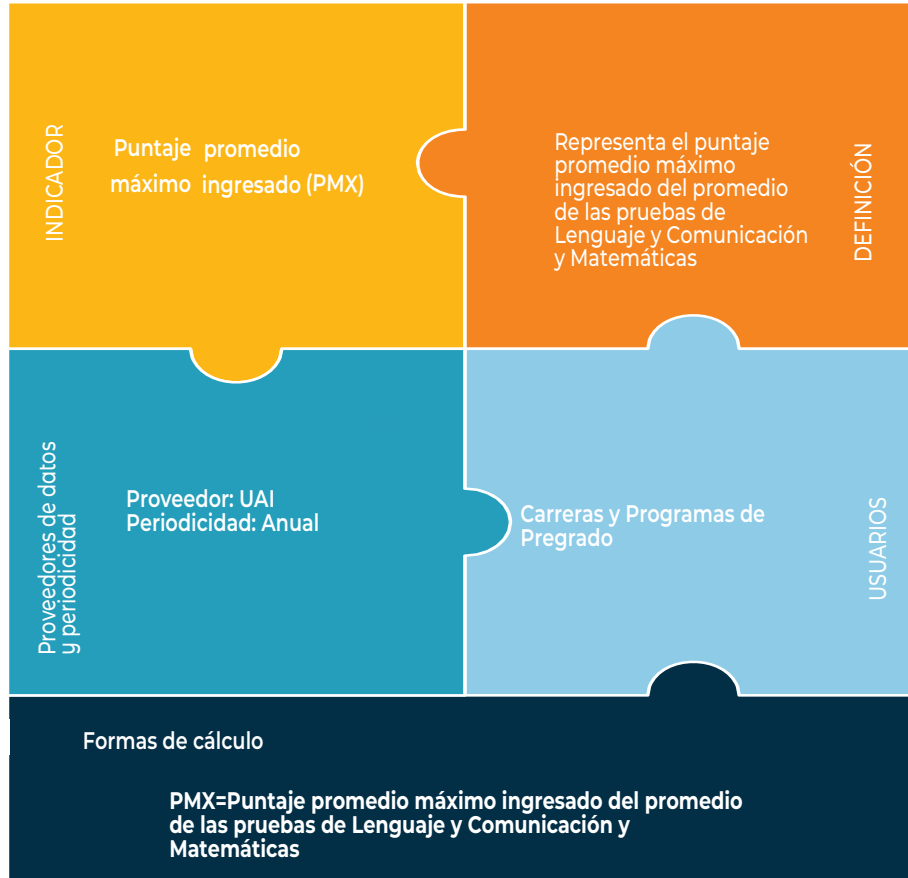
INDICADOR

Puntaje promedio máximo ingresado (PMX)

Representa el puntaje promedio máximo ingresado del promedio de las pruebas de Lenguaje y Comunicación y Matemáticas

DEFINICIÓN

Proveedores de datos y periodicidad

Proveedor: UAI
Periodicidad: Anual

Carreras y Programas de Pregrado

USUARIOS

Formas de cálculo

PMX=Puntaje promedio máximo ingresado del promedio de las pruebas de Lenguaje y Comunicación y Matemáticas